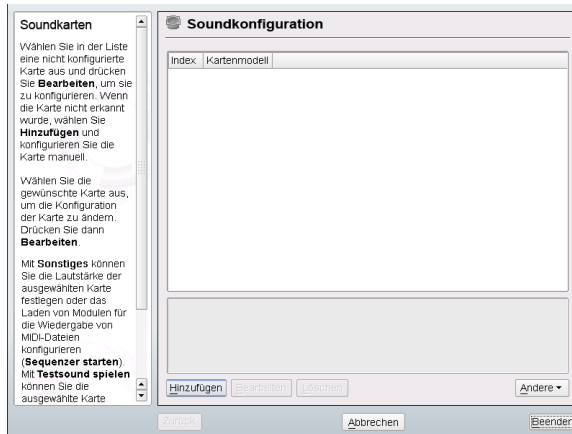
Soundkarten

Wählen Sie in der Liste eine nicht konfigurierte Karte aus und drücken Sie **Bearbeiten**, um sie zu konfigurieren. Wenn die Karte nicht erkannt wurde, wählen Sie **Hinzufügen** und konfigurieren Sie die Karte manuell.

Wählen Sie die gewünschte Karte aus, um die Konfiguration der Karte zu ändern. Drücken Sie dann **Bearbeiten**.

Mit **Sonstiges** können Sie die Lautstärke der ausgewählten Karte festlegen oder das Laden von Modulen für die Wiedergabe von MIDI-Dateien konfigurieren (**Sequenzer starten**). Mit **Testsound spielen** können Sie die ausgewählte Karte

Soundkonfiguration

| Index | Kartenmodell |
|---|---|

Hinzufügen Bearbeiten Löschen Andere

Zurück Abbrechen Beenden